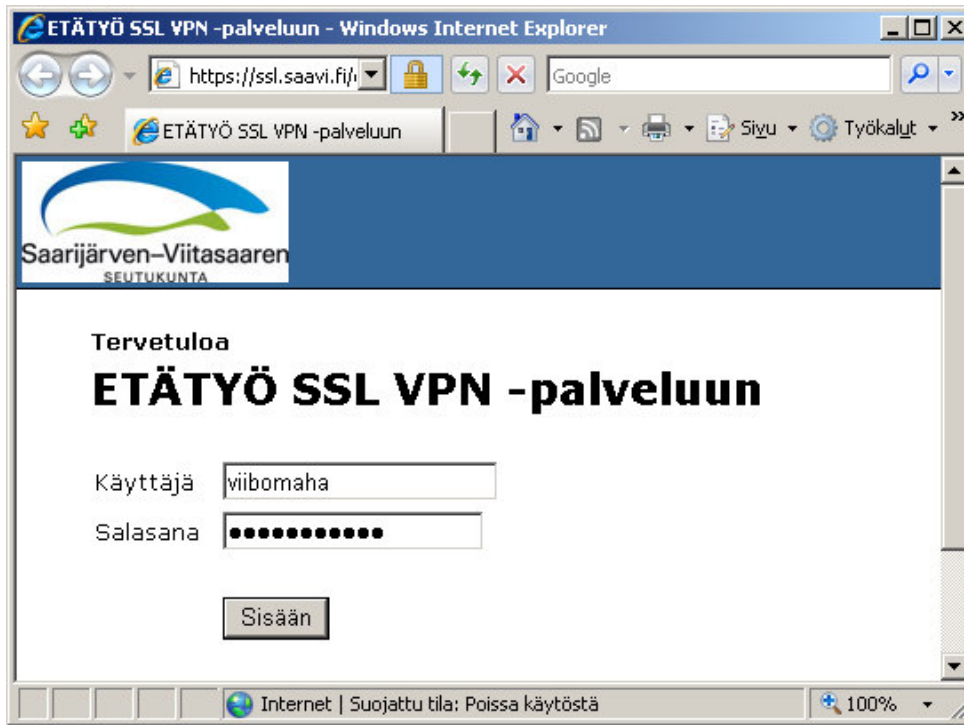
ETÄTYÖ SSL VPN -palveluun - Windows Internet Explorer

https://ssl.saavi.fi/

Google

ETÄTYÖ SSL VPN -palveluun

Sivu ▾ Työkalut ▾

Saarijärven–Viitasaaren
SEUTUKUNTA

Tervetuloa
ETÄTYÖ SSL VPN -palveluun

Käyttäjä viibomaha
Salasana ●●●●●●●●●●●●

Sisään

Internet | Suojattu tila: Poissa käytöstä

100%